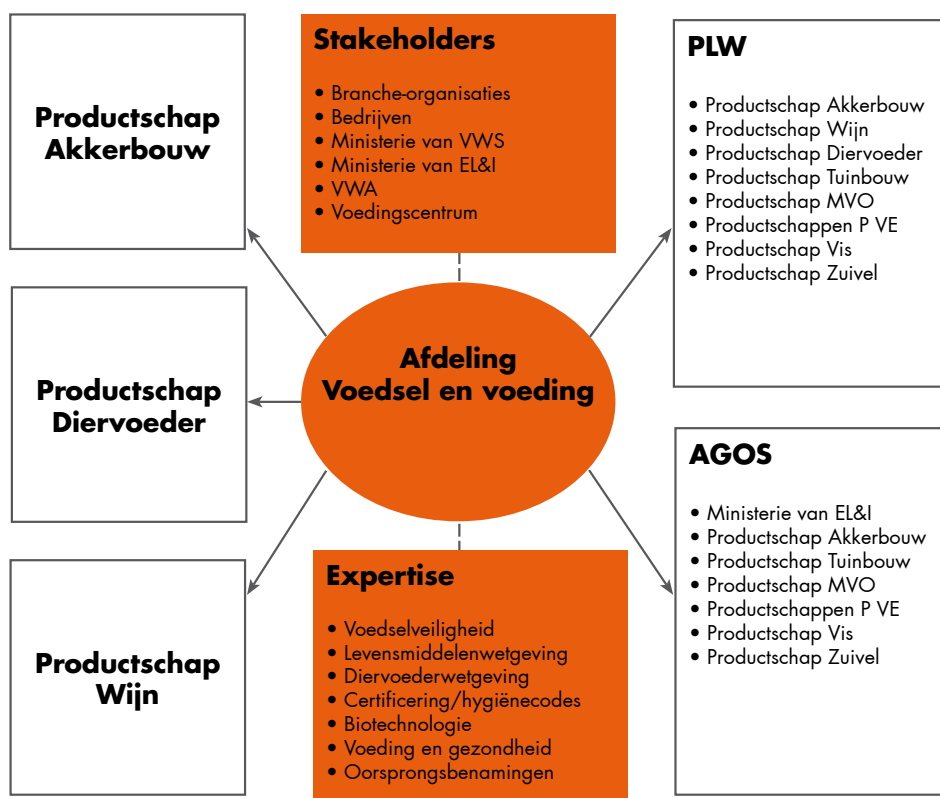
Productschap Akkerbouw

Stakeholders

• Branche-organisaties
• Bedrijven
• Ministerie van VWS
• Ministerie van EL&I
• VWA
• Voedingscentrum

PLW

• Productschap Akkerbouw
• Productschap Wijn
• Productschap Diervoeder
• Productschap Tuinbouw
• Productschap MVO
• Productschappen P VE
• Productschap Vis
• Productschap Zuivel

Productschap Diervoeder

Afdeling Voedsel en voeding

AGOS

• Ministerie van EL&I
• Productschap Akkerbouw
• Productschap Tuinbouw
• Productschap MVO
• Productschappen P VE
• Productschap Vis
• Productschap Zuivel

Productschap Wijn

Expertise

• Voedselveiligheid
• Levensmiddelenwetgeving
• Diervoederwetgeving
• Certificering/hygiënecodes
• Biotechnologie
• Voeding en gezondheid
• Oorsprongsbenamingen